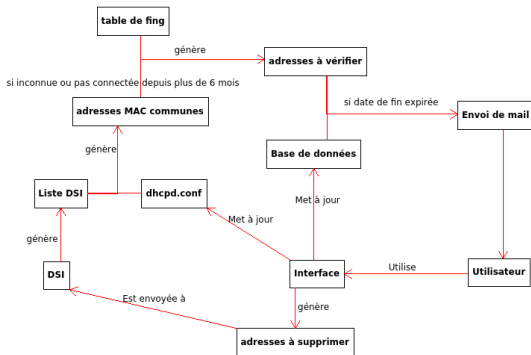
table de fing

génère

adresses à vérifier

si inconnue ou pas connectée depuis plus de 6 mois

adresses MAC communes

si date de fin expirée

Envoi de mail

génère

Base de données

Liste DSI

dhcpd.conf

Met à jour

Met à jour

génère

DSI

Interface

Utilise

Utilisateur

Est envoyée à

génère

adresses à supprimer